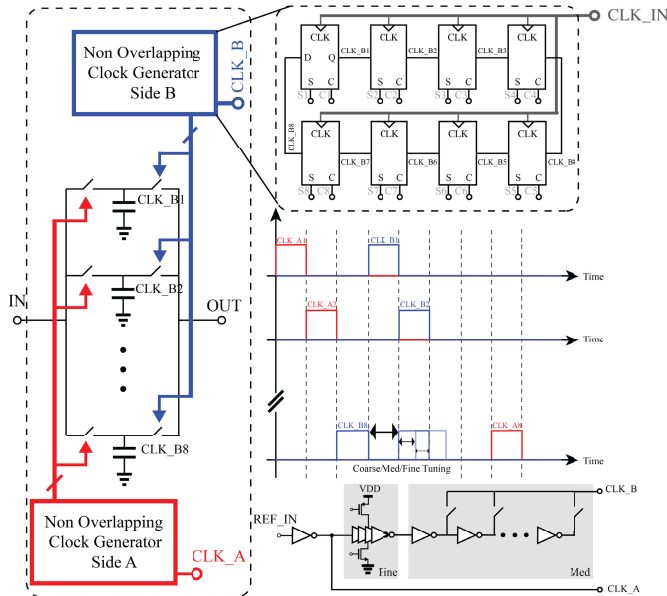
Non Overlapping Clock Generatcr Side B

CLK_B

CLK_IN

CLK D Q S C S1 C1
CLK_B1
CLK S C S2 C2
CLK_B2
CLK S C S3 C3
CLK_B3
CLK S C S4 C4

CLK_B8

CLK S C S8 C8
CLK_B7
CLK S C S7 C7
CLK_B6
CLK S C S6 C6
CLK_B5
CLK S C S5 C5
CLK_B4

CLK_B1

CLK_B2

CLK_B8

IN

OUT

CLK_A1
CLK_B1
Time

CLK_A2
CLK_B2
Time

CLK_B8
CLK_A8
Time

Coarse/Med/Fine Tuning

Non Overlapping Clock Generator Side A

CLK_A

REF_IN

VDD

Fine

Med

CLK_B

CLK_A